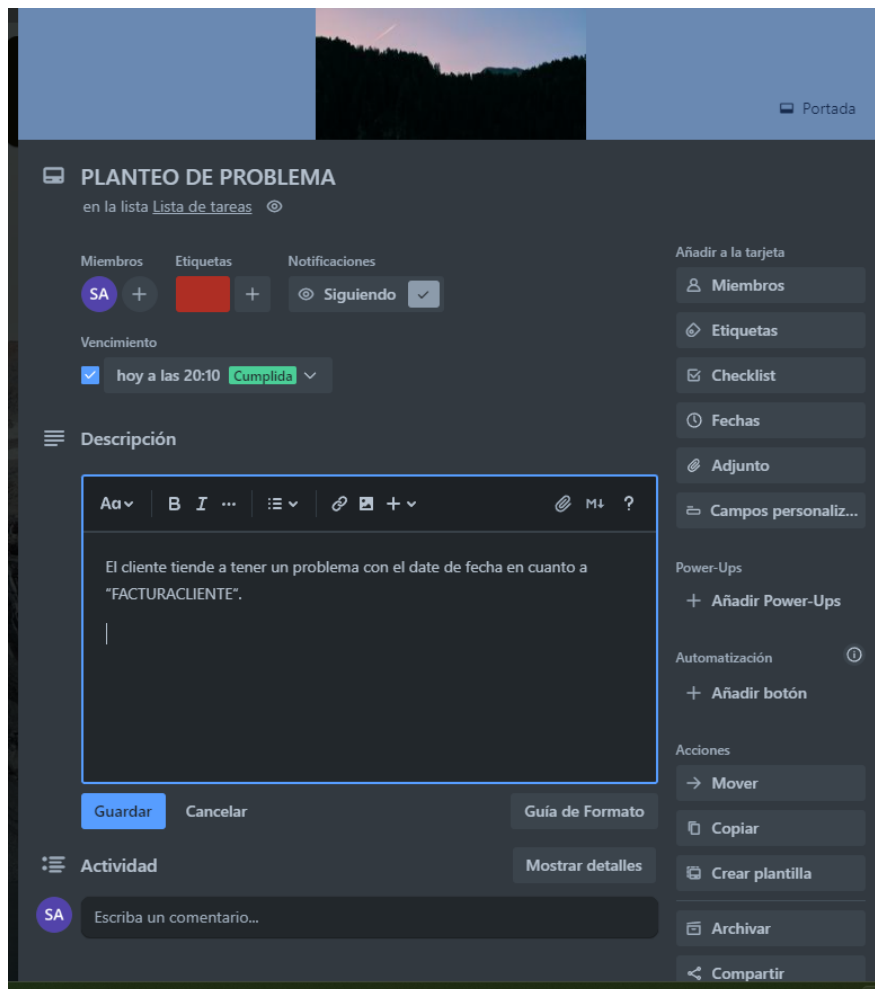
Portada

PLANTEO DE PROBLEMA
en la lista Lista de tareas

Miembros
SA +

Etiquetas
+

Notificaciones
Siguiendo

Vencimiento
hoy a las 20:10 Cumplida

Descripción

Aa B I ··· M↓ ?

El cliente tiende a tener un problema con el date de fecha en cuanto a "FACTURACLIENTE".

Guardar Cancelar Guía de Formato

Actividad Mostrar detalles

SA Escriba un comentario...

Añadir a la tarjeta
Miembros
Etiquetas
Checklist
Fechas
Adjunto
Campos personaliz...

Power-Ups
+ Añadir Power-Ups

Automatización
+ Añadir botón

Acciones
Mover
Copiar
Crear plantilla
Archivar
Compartir